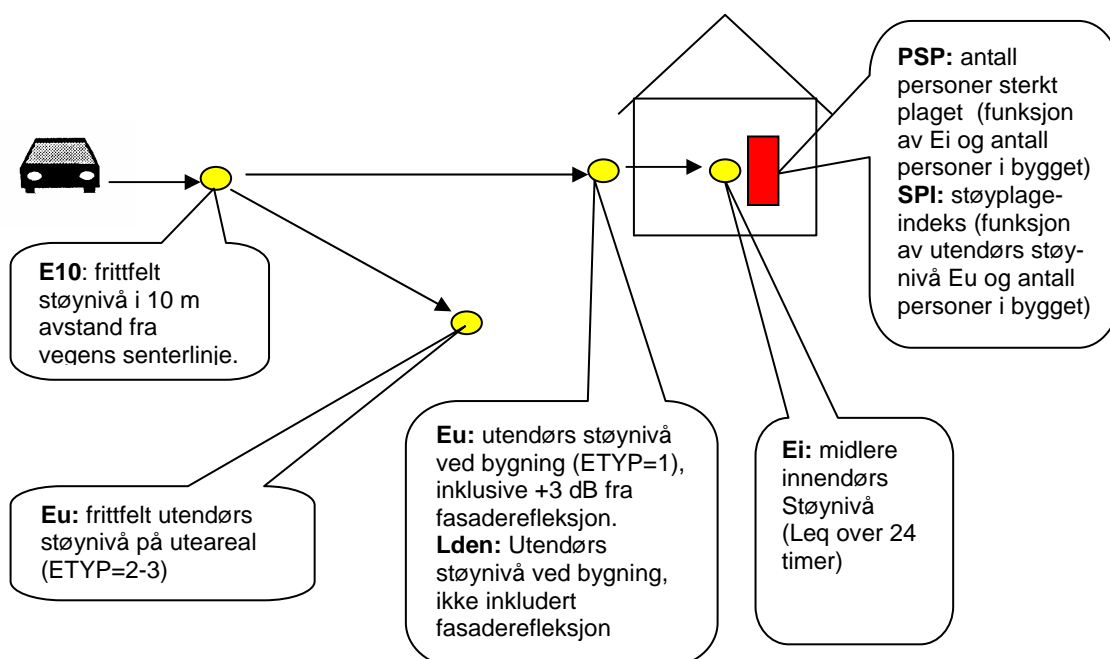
**PSP:** antall personer sterkt plaget (funksjon av Ei og antall personer i bygget)
**SPI:** støyplageindeks (funksjon av utendørs støynivå Eu og antall personer i bygget)

**E10**: frittfelt støynivå i 10 m avstand fra vegens senterlinje.

**Eu:** frittfelt utendørs støynivå på uteareal (ETYP=2-3)

**Eu:** utendørs støynivå ved bygning (ETYP=1), inklusive +3 dB fra fasaderefleksjon.
**Lden:** Utendørs støynivå ved bygning, ikke inkludert fasaderefleksjon

**Ei:** midlere innendørs Støynivå (Leq over 24 timer)